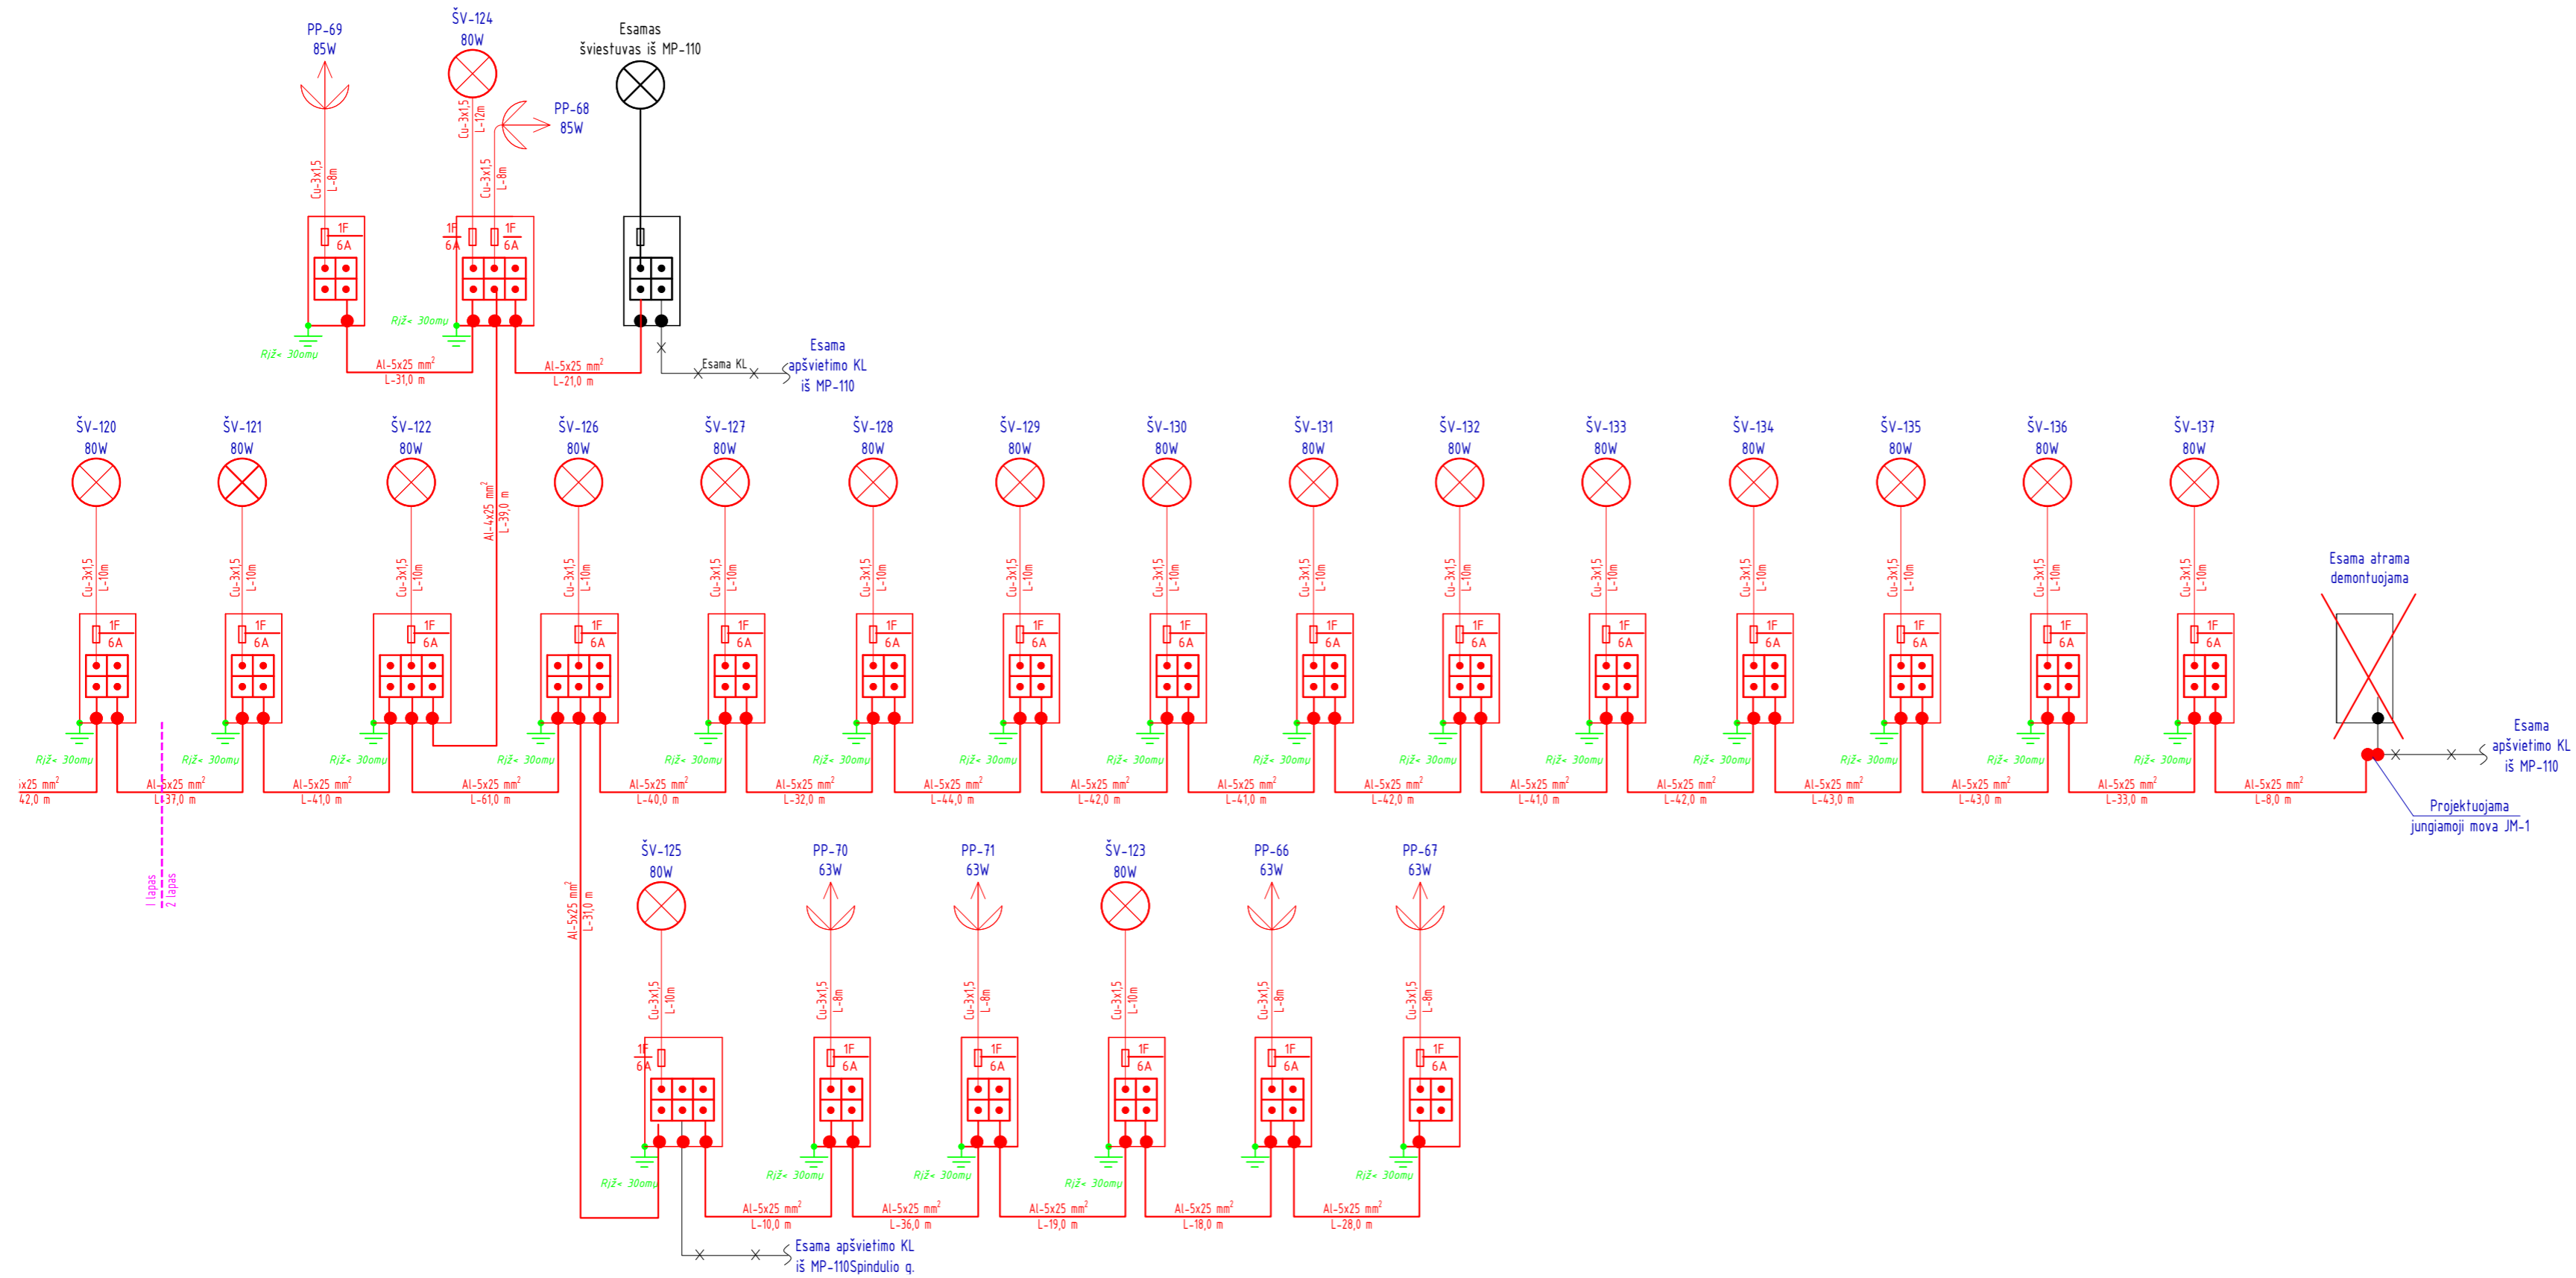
PP-69
85W

ŠV-124
80W

Esamas
šviestuvas iš MP-110

PP-68
85W

Cu-3x1,5
L-8m

Cu-3x1,5
L-12m

Cu-3x1,5
L-8m

1F
6A

1F
6A

1F
6A

Rįž< 30omų

Rįž< 30omų

Al-5x25 mm²
L-31,0 m

Al-5x25 mm²
L-21,0 m

Esama KL

Esama
apšvietimo KL
iš MP-110

Al-4x25 mm²
L-39,0 m

ŠV-120
80W

ŠV-121
80W

ŠV-122
80W

ŠV-126
80W

ŠV-127
80W

ŠV-128
80W

ŠV-129
80W

ŠV-130
80W

ŠV-131
80W

ŠV-132
80W

ŠV-133
80W

ŠV-134
80W

ŠV-135
80W

ŠV-136
80W

ŠV-137
80W

Esama atrama
demontuojama

Cu-3x1,5
L-10m

1F
6A

Rįž< 30omų

5x25 mm²
42,0 m

Al-5x25 mm²
L-37,0 m

Al-5x25 mm²
L-41,0 m

Al-5x25 mm²
L-61,0 m

Al-5x25 mm²
L-40,0 m

Al-5x25 mm²
L-32,0 m

Al-5x25 mm²
L-44,0 m

Al-5x25 mm²
L-42,0 m

Al-5x25 mm²
L-41,0 m

Al-5x25 mm²
L-42,0 m

Al-5x25 mm²
L-41,0 m

Al-5x25 mm²
L-42,0 m

Al-5x25 mm²
L-43,0 m

Al-5x25 mm²
L-43,0 m

Al-5x25 mm²
L-33,0 m

Al-5x25 mm²
L-8,0 m

Esama
apšvietimo KL
iš MP-110

Projektuojama
jungiamoji mova JM-1

1 lapas
2 lapas

Al-5x25 mm²
L-31,0 m

ŠV-125
80W

PP-70
63W

PP-71
63W

ŠV-123
80W

PP-66
63W

PP-67
63W

Cu-3x1,5
L-10m

Cu-3x1,5
L-8m

Cu-3x1,5
L-8m

Cu-3x1,5
L-10m

Cu-3x1,5
L-8m

Cu-3x1,5
L-8m

1F
6A

Rįž< 30omų

Al-5x25 mm²
L-10,0 m

Al-5x25 mm²
L-36,0 m

Al-5x25 mm²
L-19,0 m

Al-5x25 mm²
L-18,0 m

Al-5x25 mm²
L-28,0 m

Esama apšvietimo KL
iš MP-110Spindulio g.